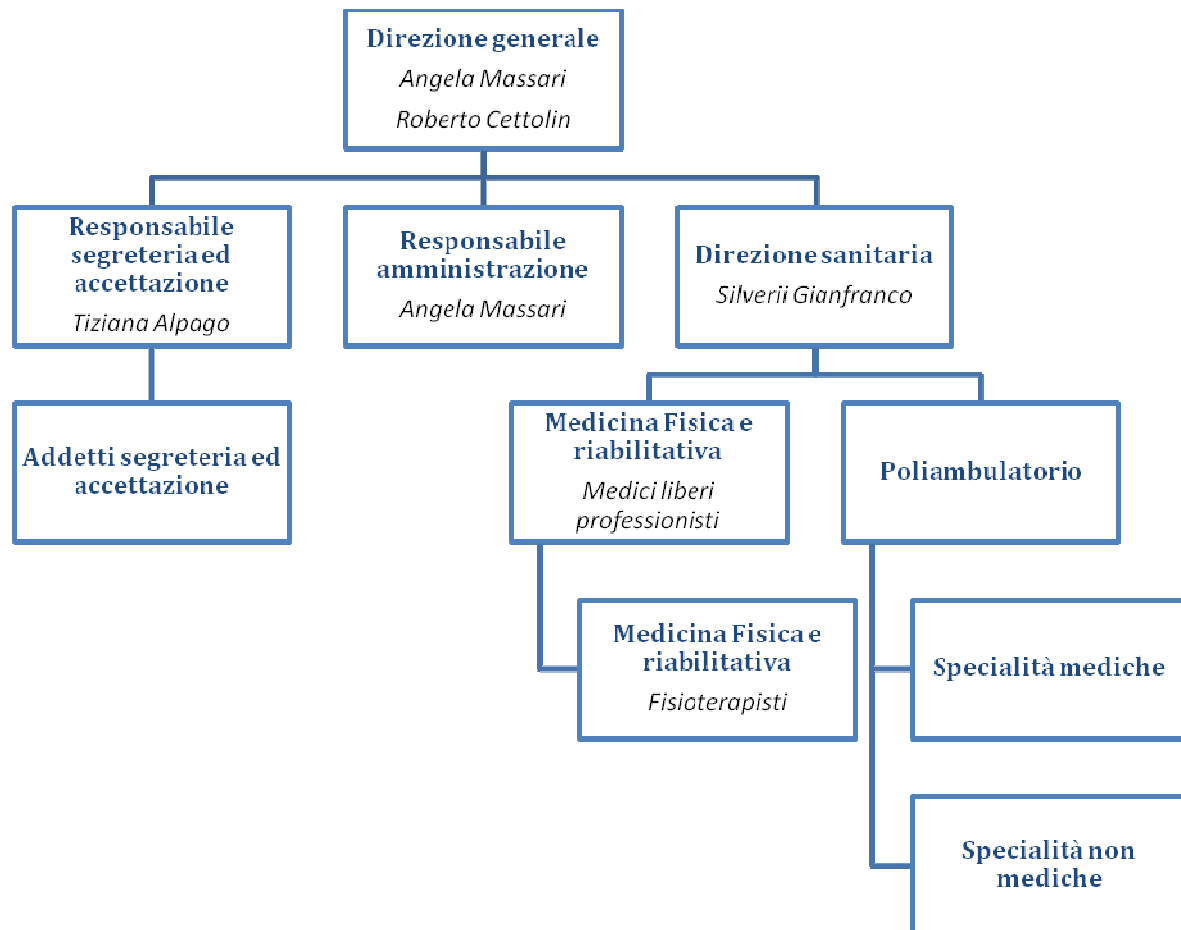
Direzione generale
Angela Massari
Roberto Cettolin

Responsabile segreteria ed accettazione
Tiziana Alpago

Responsabile amministrazione
Angela Massari

Direzione sanitaria
Silverii Gianfranco

Addetti segreteria ed accettazione

Medicina Fisica e riabilitativa
Medici liberi professionisti

Poliambulatorio

Medicina Fisica e riabilitativa
Fisioterapisti

Specialità mediche

Specialità non mediche